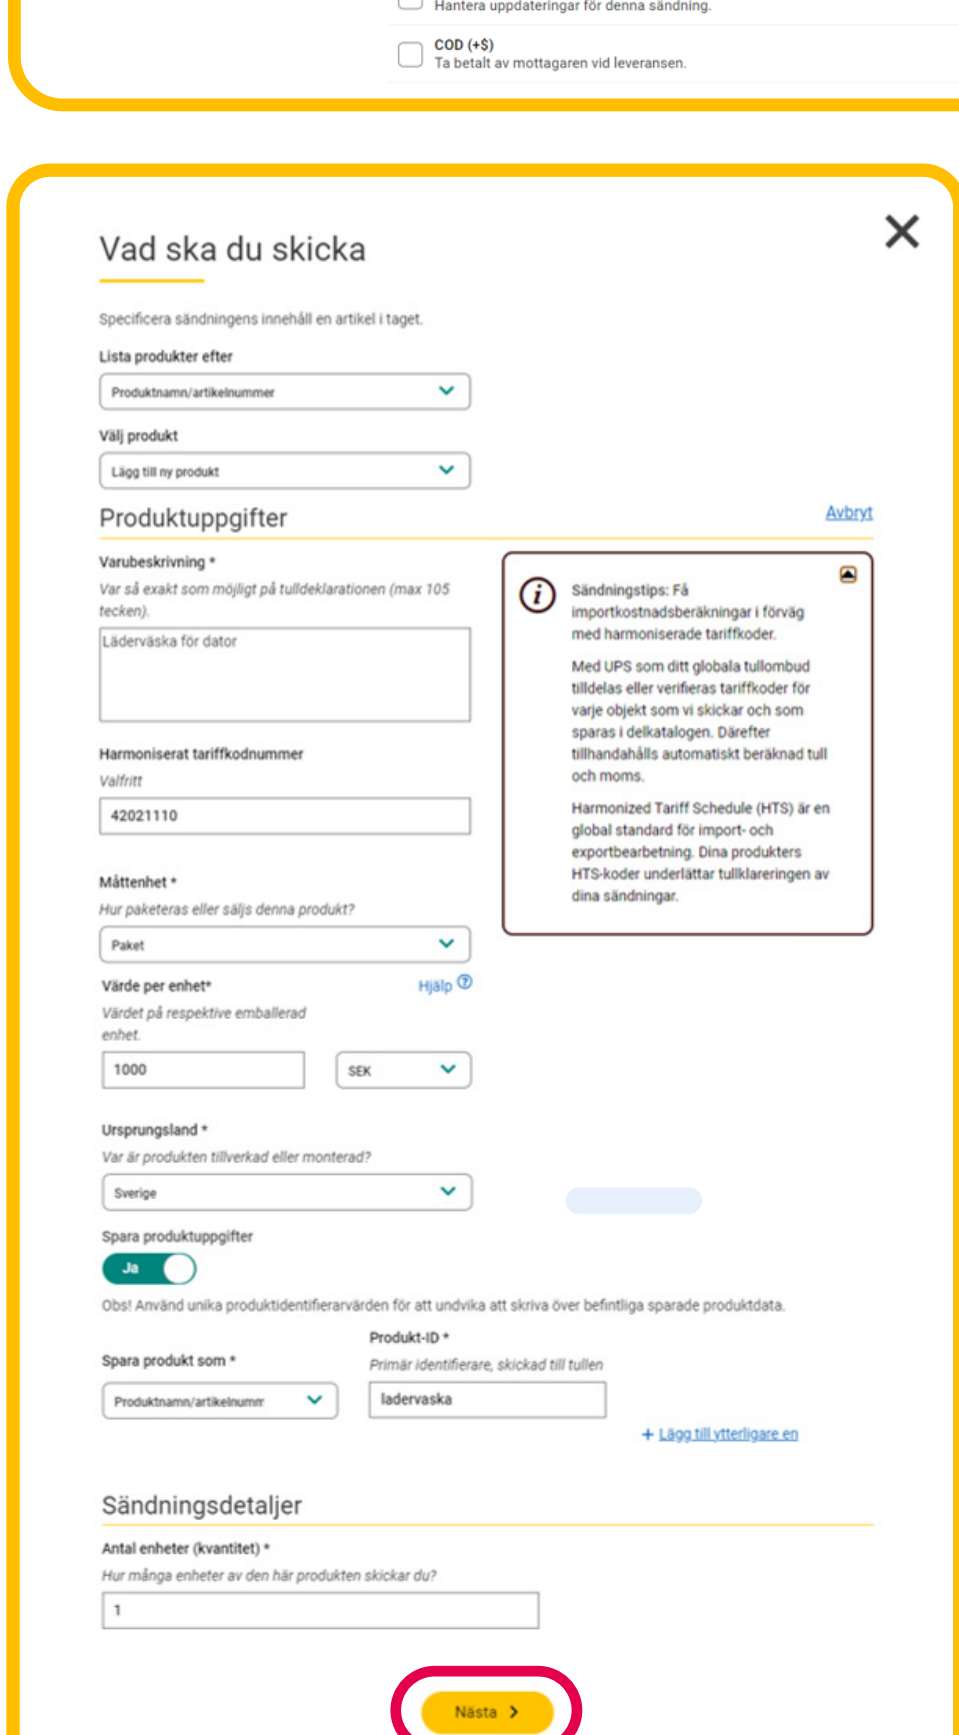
Hantera uppdateringar för denna sändning.

COD (+$)
Ta betalt av mottagaren vid leveransen.

Vad ska du skicka

Specificera sändningens innehåll en artikel i taget.

Lista produkter efter

Produktnamn/artikelnummer

Välj produkt

Lägg till ny produkt

Produktuppgifter

Avbryt

Varubeskrivning *
Var så exakt som möjligt på tulldeklarationen (max 105 tecken).

Läderväska för dator

Harmoniserat tariffkodnummer
Valfritt

42021110

Måttenhet *
Hur paketeras eller säljs denna produkt?

Paket

Värde per enhet*
Värdet på respektive emballerad enhet.

Hjälp

1000

SEK

Ursprungsland *
Var är produkten tillverkad eller monterad?

Sverige

Sändningstips: Få importkostnadsberäkningar i förväg med harmoniserade tariffkoder.

Med UPS som ditt globala tullombud tilldelas eller verifieras tariffkoder för varje objekt som vi skickar och som sparas i delkatalogen. Därefter tillhandahålls automatiskt beräknad tull och moms.

Harmonized Tariff Schedule (HTS) är en global standard för import- och exportbearbetning. Dina produkters HTS-koder underlättar tullklareringen av dina sändningar.

Spara produktuppgifter

Ja

Obs! Använd unika produktidentifierarvärden för att undvika att skriva över befintliga sparade produktdata.

Spara produkt som *

Produktnamn/artikelnumr

Produkt-ID *
Primär identifierare, skickad till tullen

ladervaska

+ Lägg till ytterligare en

Sändningsdetaljer

Antal enheter (kvantitet) *
Hur många enheter av den här produkten skickar du?

1

Nästa